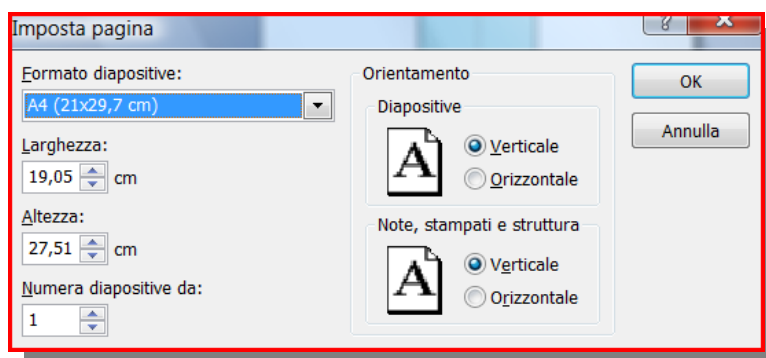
Imposta pagina

Formato diapositive:

A4 (21x29,7 cm)

Larghezza:

19,05 cm

Altezza:

27,51 cm

Numera diapositive da:

1

Orientamento

Diapositive

A

Verticale

Orizzontale

Note, stampati e struttura

A

Verticale

Orizzontale

OK

Annulla